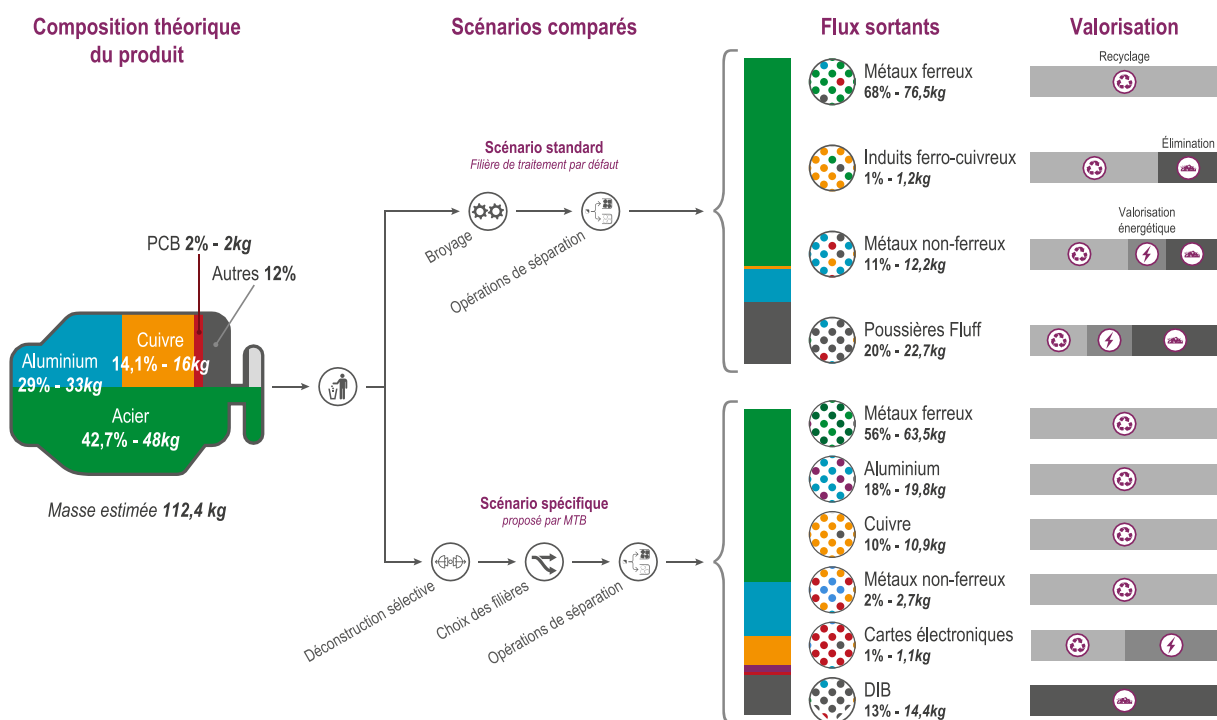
Composition théorique du produit

Scénarios comparés

Flux sortants

Valorisation

PCB 2% - 2kg

Autres 12%

Aluminium
29% - 33kg

Cuivre
14,1% - 16kg

Acier
42,7% - 48kg

Masse estimée 112,4 kg

Scénario standard
Filière de traitement par défaut

Broyage

Opérations de séparation

Scénario spécifique
proposé par MTB

Déconstruction sélective

Choix des filières

Opérations de séparation

Recyclage

Métaux ferreux
68% - 76,5kg

Élimination

Induits ferro-cuivreux
1% - 1,2kg

Valorisation énergétique

Métaux non-ferreux
11% - 12,2kg

Poussières Fluff
20% - 22,7kg

Métaux ferreux
56% - 63,5kg

Aluminium
18% - 19,8kg

Cuivre
10% - 10,9kg

Métaux non-ferreux
2% - 2,7kg

Cartes électroniques
1% - 1,1kg

DIB
13% - 14,4kg